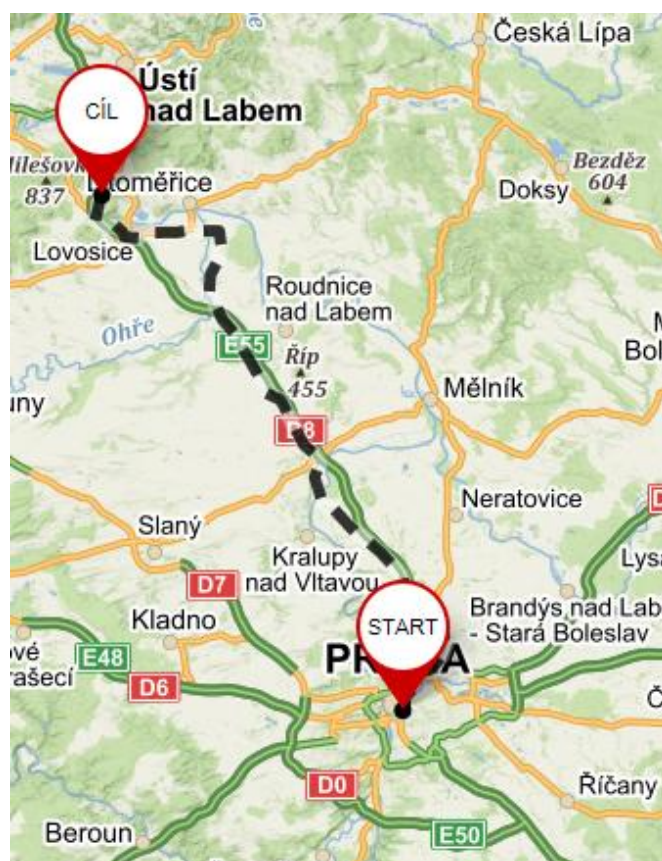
Česká Lípa
Ústí nad Labem
CÍL
Milešovka 837
Litoměřice
Bezděz 604
Doksy
Lovosice
Roudnice nad Labem
Ohře
E55
Říp 455
M
Bol
Mělník
uny
D8
Neratovice
D
Slaný
Kralupy nad Vltavou
Lysá
D7
START
Brandýs nad Lab - Stará Boleslav
Kladno
ové
E48
PR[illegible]A
ašecí
D6
Č
D0
Říčany
Beroun
E50